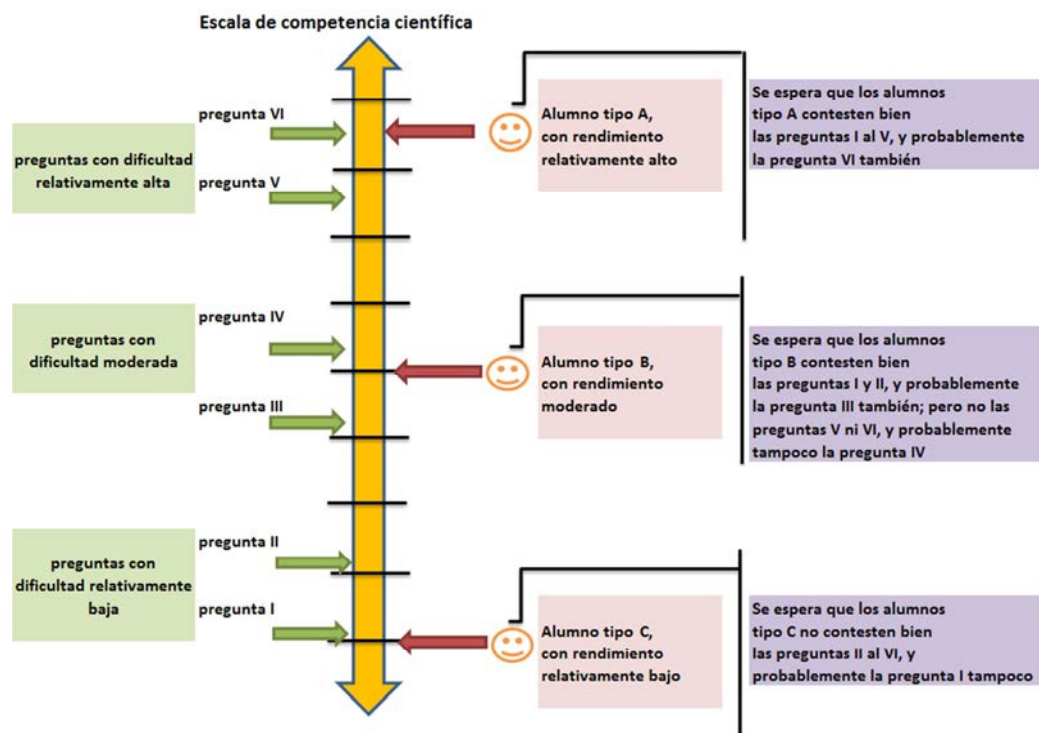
Escala de competencia científica

preguntas con dificultad relativamente alta

pregunta VI

pregunta V

preguntas con dificultad moderada

pregunta IV

pregunta III

preguntas con dificultad relativamente baja

pregunta II

pregunta I

Alumno tipo A, con rendimiento relativamente alto

Se espera que los alumnos tipo A contesten bien las preguntas I al V, y probablemente la pregunta VI también

Alumno tipo B, con rendimiento moderado

Se espera que los alumnos tipo B contesten bien las preguntas I y II, y probablemente la pregunta III también; pero no las preguntas V ni VI, y probablemente tampoco la pregunta IV

Alumno tipo C, con rendimiento relativamente bajo

Se espera que los alumnos tipo C no contesten bien las preguntas II al VI, y probablemente la pregunta I tampoco